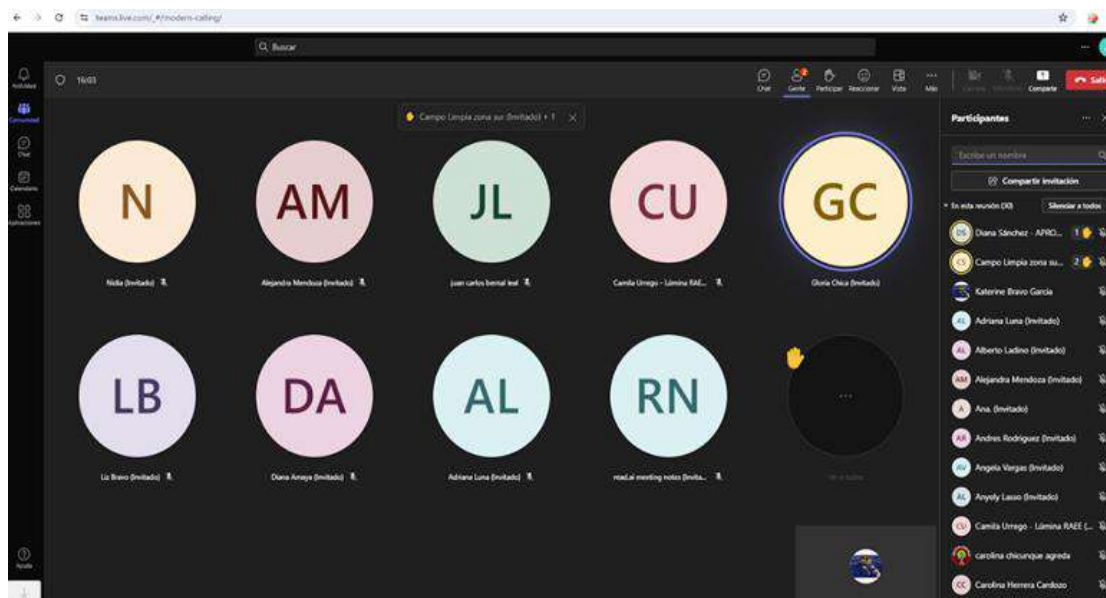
teams.live.com/_#/modern-calling/

Buscar

Actividad
Comunidad
Chat
Calendario
Aplicaciones
Ayuda

16:03

Chat Gente Participar Reaccionar Vista Más Cámara Micrófono Compartir Salir

Campo Limpia zona sur (Invitado) + 1

N
Nidia (Invitado)

AM
Alejandra Mendoza (Invitado)

JL
juan carlos bernal leal

CU
Camila Urrego - Lámina RAE...

GC
Gloria Chica (Invitado)

LB
Liz Bravo (Invitado)

DA
Diana Amaya (Invitado)

AL
Adriana Luna (Invitado)

RN
read.ai meeting notes (Invita...

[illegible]

Participantes

Escribe un nombre

Compartir invitación

En esta reunión (30)
Silenciar a todos

DS Diana Sánchez - APRO... 1
CS Campo Limpia zona su... 2
Katerine Bravo Garcia
AL Adriana Luna (Invitado)
AL Alberto Ladino (Invitado)
AM Alejandra Mendoza (Invitado)
A Ana. (Invitado)
AR Andres Rodriguez (Invitado)
AV Angela Vargas (Invitado)
AL Anyely Lasso (Invitado)
CU Camila Urrego - Lámina RAEE (...
carolina chicunque agreda
CC Carolina Herrera Cardozo